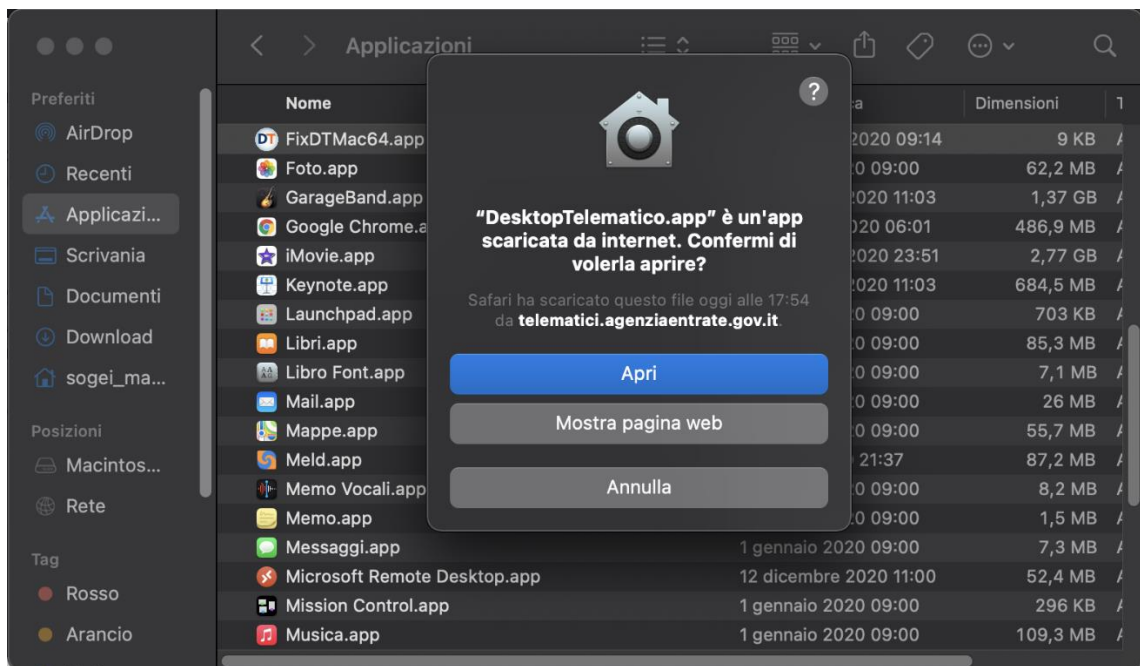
Applicazioni

Preferiti
AirDrop
Recenti
Applicazi...
Scrivania
Documenti
Download
sogei_ma...

Posizioni
Macintos...
Rete

Tag
Rosso
Arancio

| Nome | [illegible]a | Dimensioni |
|---|---|---|
| FixDTMac64.app | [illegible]2020 09:14 | 9 KB |
| Foto.app | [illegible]0 09:00 | 62,2 MB |
| GarageBand.app | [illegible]2020 11:03 | 1,37 GB |
| Google Chrome.a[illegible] | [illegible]020 06:01 | 486,9 MB |
| iMovie.app | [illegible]2020 23:51 | 2,77 GB |
| Keynote.app | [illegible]2020 11:03 | 684,5 MB |
| Launchpad.app | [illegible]0 09:00 | 703 KB |
| Libri.app | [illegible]0 09:00 | 85,3 MB |
| Libro Font.app | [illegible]0 09:00 | 7,1 MB |
| Mail.app | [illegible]0 09:00 | 26 MB |
| Mappe.app | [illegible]0 09:00 | 55,7 MB |
| Meld.app | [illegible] 21:37 | 87,2 MB |
| Memo Vocali.app | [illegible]0 09:00 | 8,2 MB |
| Memo.app | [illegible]0 09:00 | 1,5 MB |
| Messaggi.app | 1 gennaio 2020 09:00 | 7,3 MB |
| Microsoft Remote Desktop.app | 12 dicembre 2020 11:00 | 52,4 MB |
| Mission Control.app | 1 gennaio 2020 09:00 | 296 KB |
| Musica.app | 1 gennaio 2020 09:00 | 109,3 MB |

?

"DesktopTelematico.app" è un'app scaricata da internet. Confermi di volerla aprire?

Safari ha scaricato questo file oggi alle 17:54 da telematici.agenziaentrate.gov.it.

Apri

Mostra pagina web

Annulla